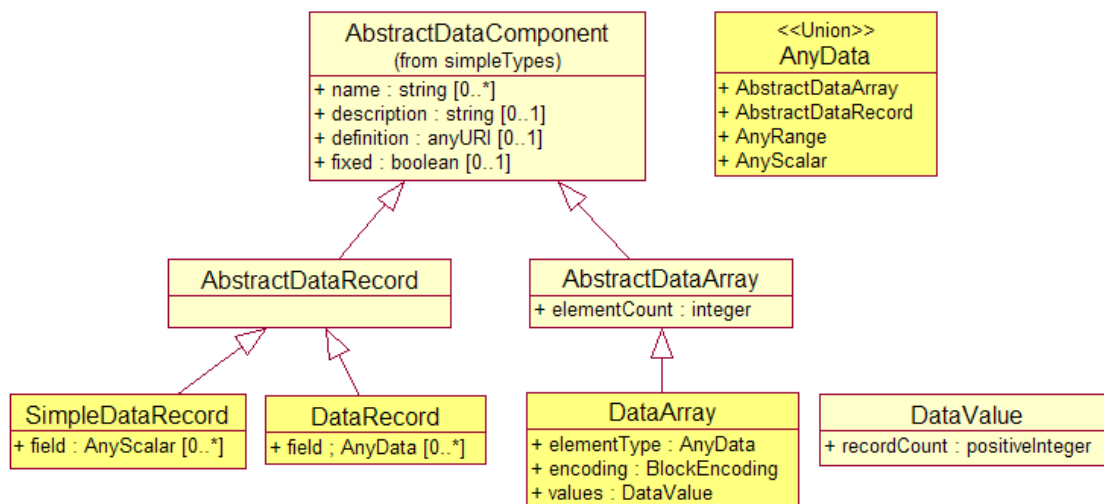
AbstractDataComponent
(from simpleTypes)
+ name : string [0..*]
+ description : string [0..1]
+ definition : anyURI [0..1]
+ fixed : boolean [0..1]

<<Union>>
AnyData
+ AbstractDataArray
+ AbstractDataRecord
+ AnyRange
+ AnyScalar

AbstractDataRecord

AbstractDataArray
+ elementCount : integer

SimpleDataRecord
+ field : AnyScalar [0..*]

DataRecord
+ field ; AnyData [0..*]

DataArray
+ elementType : AnyData
+ encoding : BlockEncoding
+ values : DataValue

DataValue
+ recordCount : positiveInteger